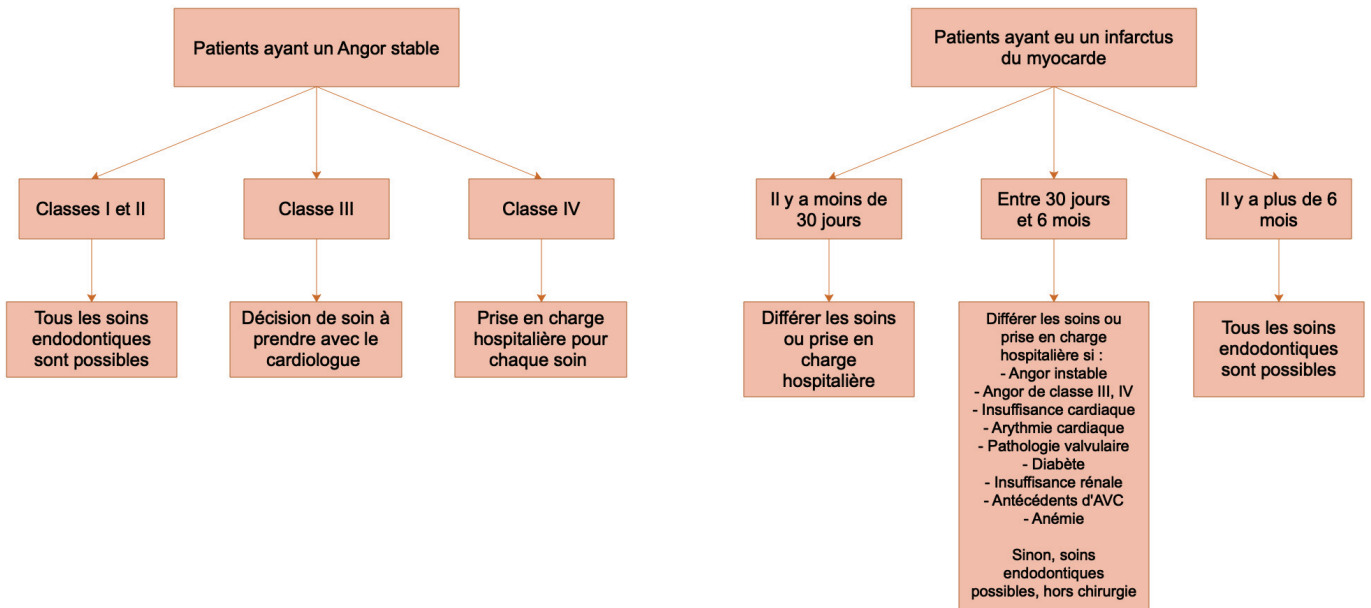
Patients ayant un Angor stable

Classes I et II

Tous les soins endodontiques sont possibles

Classe III

Décision de soin à prendre avec le cardiologue

Classe IV

Prise en charge hospitalière pour chaque soin

Patients ayant eu un infarctus du myocarde

Il y a moins de 30 jours

Différer les soins ou prise en charge hospitalière

Entre 30 jours et 6 mois

Différer les soins ou prise en charge hospitalière si :
- Angor instable
- Angor de classe III, IV
- Insuffisance cardiaque
- Arythmie cardiaque
- Pathologie valvulaire
- Diabète
- Insuffisance rénale
- Antécédents d'AVC
- Anémie

Sinon, soins endodontiques possibles, hors chirurgie

Il y a plus de 6 mois

Tous les soins endodontiques sont possibles